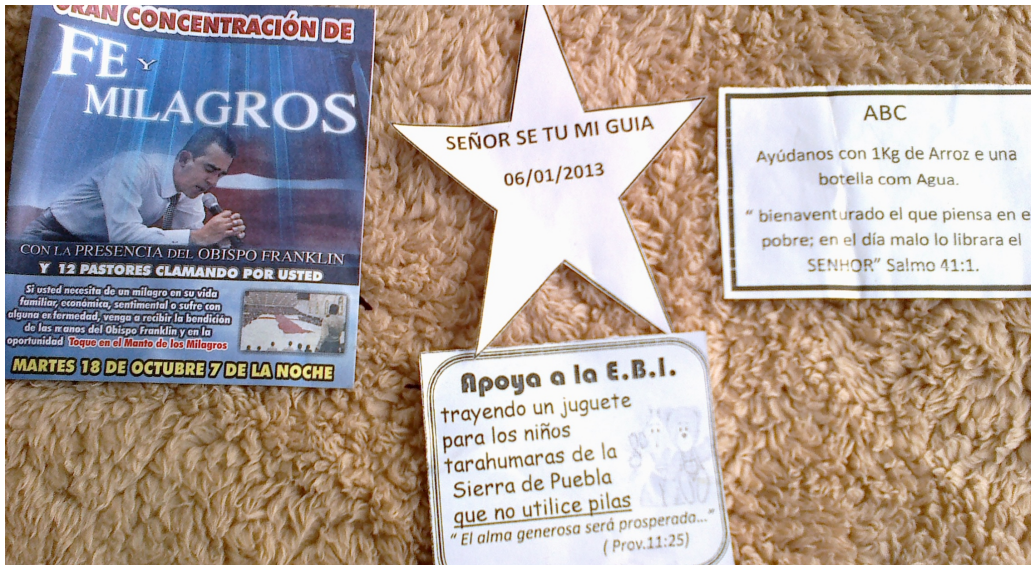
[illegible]RAN CONCENTRACIÓN DE

FE Y MILAGROS

CON LA PRESENCIA DEL OBISPO FRANKLIN
Y 12 PASTORES CLAMANDO POR USTED

Si usted necesita de un milagro en su vida familiar, económica, sentimental o sufre con alguna enfermedad, venga a recibir la bendición de las manos del Obispo Franklin y en la oportunidad Toque en el Manto de los Milagros

MARTES 18 DE OCTUBRE 7 DE LA NOCHE

SEÑOR SE TU MI GUIA
06/01/2013

ABC

Ayúdanos con 1Kg de Arroz e una botella com Agua.

" bienaventurado el que piensa en e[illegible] pobre; en el día malo lo librara el SENHOR" Salmo 41:1.

Apoya a la E.B.I.

trayendo un juguete para los niños tarahumaras de la Sierra de Puebla que no utilice pilas

" El alma generosa será prosperada..." (Prov.11:25)